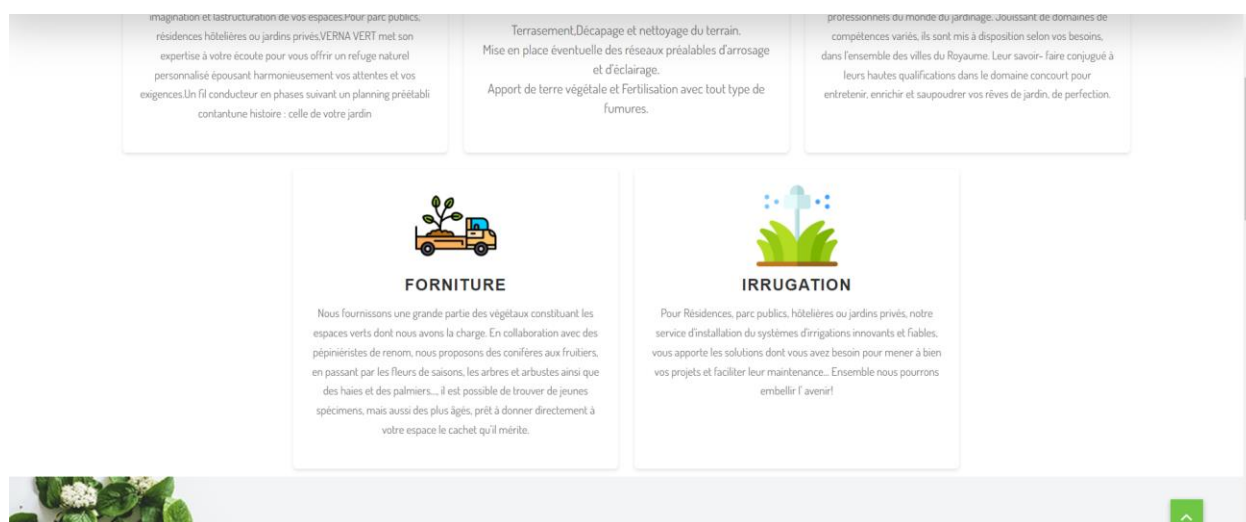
imagination et lastructuration de vos espaces.Pour parc publics, résidences hôtelières ou jardins privés,VERNA VERT met son expertise à votre écoute pour vous offrir un refuge naturel personnalisé épousant harmonieusement vos attentes et vos exigences.Un fil conducteur en phases suivant un planning préétabli contantune histoire : celle de votre jardin

Terrasement,Décapage et nettoyage du terrain.
Mise en place éventuelle des réseaux préalables d'arrosage et d'éclairage.
Apport de terre végétale et Fertilisation avec tout type de fumures.

professionnels du monde du jardinage. Jouissant de domaines de compétences variés, ils sont mis à disposition selon vos besoins, dans l'ensemble des villes du Royaume. Leur savoir- faire conjugué à leurs hautes qualifications dans le domaine concourt pour entretenir, enrichir et saupoudrer vos rêves de jardin, de perfection.

FORNITURE

Nous fournissons une grande partie des végétaux constituant les espaces verts dont nous avons la charge. En collaboration avec des pépiniéristes de renom, nous proposons des conifères aux fruitiers, en passant par les fleurs de saisons, les arbres et arbustes ainsi que des haies et des palmiers..., il est possible de trouver de jeunes spécimens, mais aussi des plus âgés, prêt à donner directement à votre espace le cachet qu'il mérite.

IRRUGATION

Pour Résidences, parc publics, hôtelières ou jardins privés, notre service d'installation du systèmes d'irrigations innovants et fiables, vous apporte les solutions dont vous avez besoin pour mener à bien vos projets et faciliter leur maintenance... Ensemble nous pourrons embellir l' avenir!